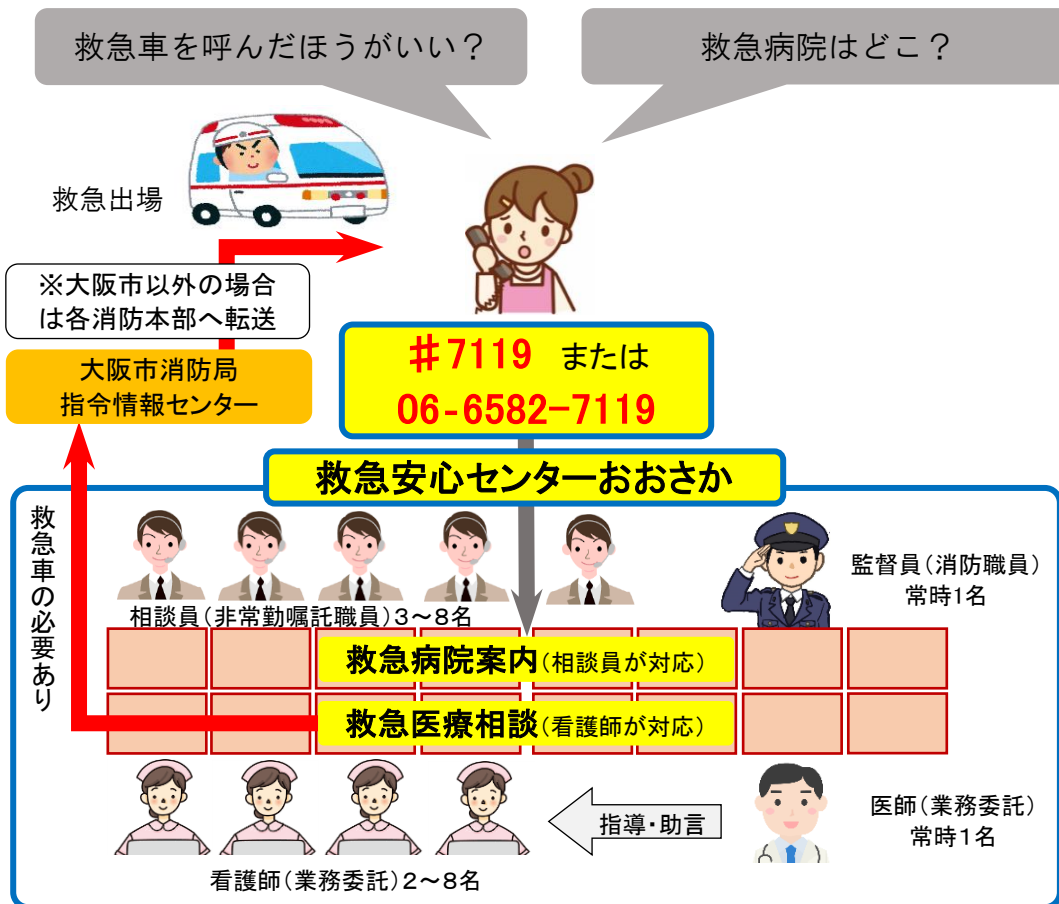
救急車を呼んだほうがいい？

救急病院はどこ？

救急出場

※大阪市以外の場合は各消防本部へ転送

大阪市消防局
指令情報センター

＃7119　または
06-6582-7119

救急安心センターおおさか

救急車の必要あり

相談員（非常勤嘱託職員）3～8名

監督員（消防職員）
常時1名

救急病院案内（相談員が対応）

救急医療相談（看護師が対応）

指導・助言

医師（業務委託）
常時1名

看護師（業務委託）2～8名